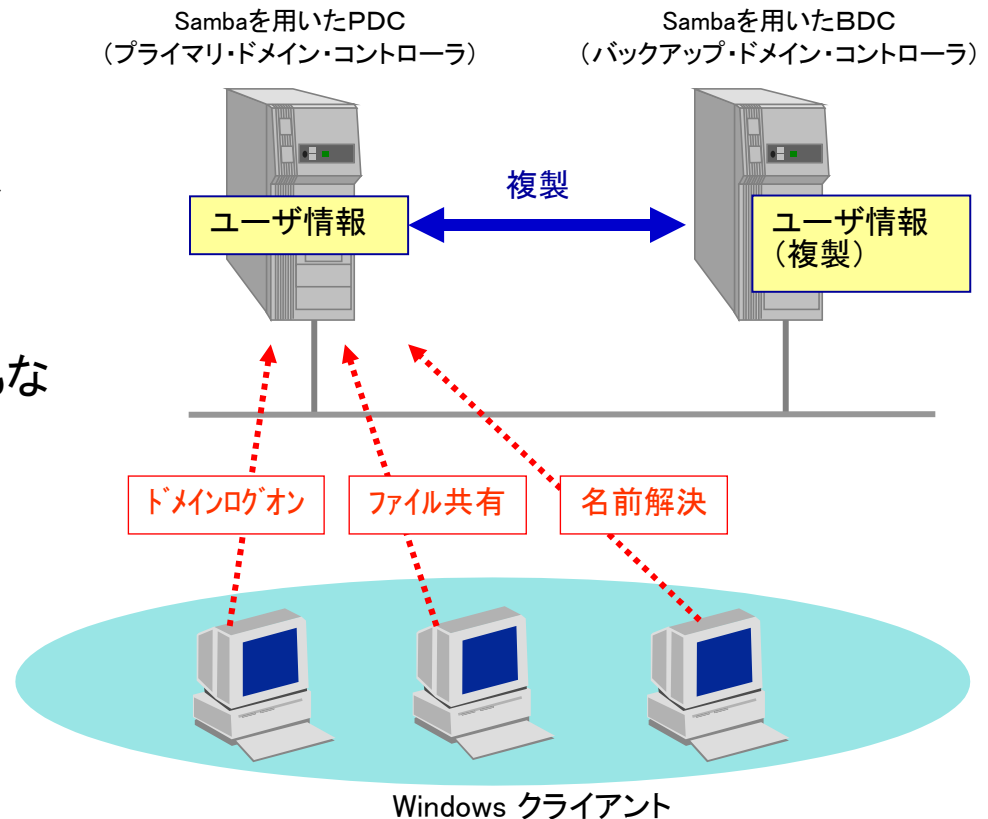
Sambaを用いたPDC
（プライマリ・ドメイン・コントローラ）

Sambaを用いたBDC
（バックアップ・ドメイン・コントローラ）

複製

ユーザ情報

ユーザ情報
（複製）

な

ドメインログオン

ファイル共有

名前解決

Windows クライアント